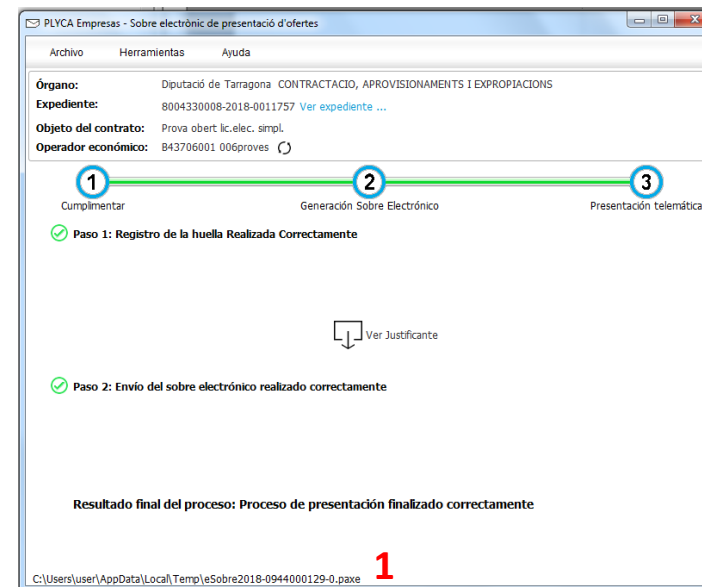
PLYCA Empresas - Sobre electrònic de presentació d'ofertes

Archivo Herramientas Ayuda

Órgano: Diputació de Tarragona CONTRACTACIO, APROVISIONAMENTS I EXPROPIACIONS
Expediente: 8004330008-2018-0011757 Ver expediente ...
Objeto del contrato: Prova obert lic.elec. simpl.
Operador económico: B43706001 006proves

1 Cumplimentar
2 Generación Sobre Electrónico
3 Presentación telemática

Paso 1: Registro de la huella Realizada Correctamente

Ver Justificante

Paso 2: Envío del sobre electrónico realizado correctamente

Resultado final del proceso: Proceso de presentación finalizado correctamente

C:\Users\user\AppData\Local\Temp\eSobre2018-0944000129-0.paxe

1